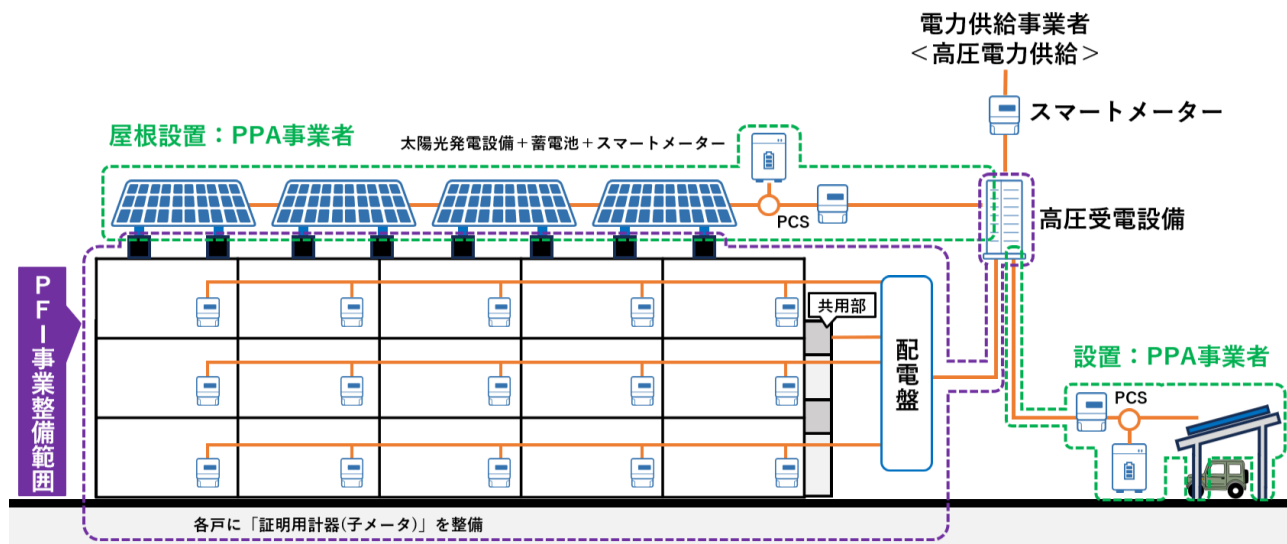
電力供給事業者
＜高圧電力供給＞

スマートメーター

屋根設置：PPA事業者

太陽光発電設備＋蓄電池＋スマートメーター

PCS

高圧受電設備

PFI事業整備範囲

共用部

配電盤

設置：PPA事業者

PCS

各戸に「証明用計器(子メータ)」を整備